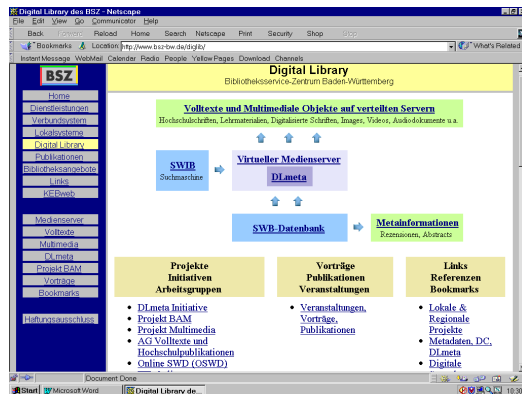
Digital Library des BSZ - Netscape

File Edit View Go Communicator Help

Back Forward Reload Home Search Netscape Print Security Shop Stop

Bookmarks Location: http://www.bsz-bw.de/diglib/ What's Related

Instant Message WebMail Calendar Radio People Yellow Pages Download Channels

BSZ

Home
Dienstleistungen
Verbundsystem
Lokalsysteme
Digital Library
Publikationen
Bibliotheksangebote
Links
KEBweb

Medienserver
Volltexte
Multimedia
DLmeta
Projekt BAM
Vorträge
Bookmarks

Haftungsausschluss

Digital Library
Bibliotheksservice-Zentrum Baden-Württemberg

Volltexte und Multimediale Objekte auf verteilten Servern
Hochschulschriften, Lehrmaterialien, Digitalisierte Schriften, Images, Videos, Audiodokumente u.a.

SWIB
Suchmaschine

Virtueller Medienserver
DLmeta

SWB-Datenbank

Metainformationen
Rezensionen, Abstracts

Projekte
Initiativen
Arbeitsgruppen

- DLmeta Initiative
- Projekt BAM
- Projekt Multimedia
- AG Volltexte und Hochschulpublikationen
- Online SWD (OSWD)

Vorträge
Publikationen
Veranstaltungen

- Veranstaltungen, Vorträge, Publikationen

Links
Referenzen
Bookmarks

- Lokale & Regionale Projekte
- Metadaten, DC, DLmeta
- Digitale

Document: Done

Start | Microsoft Word | Digital Library de... 10:30